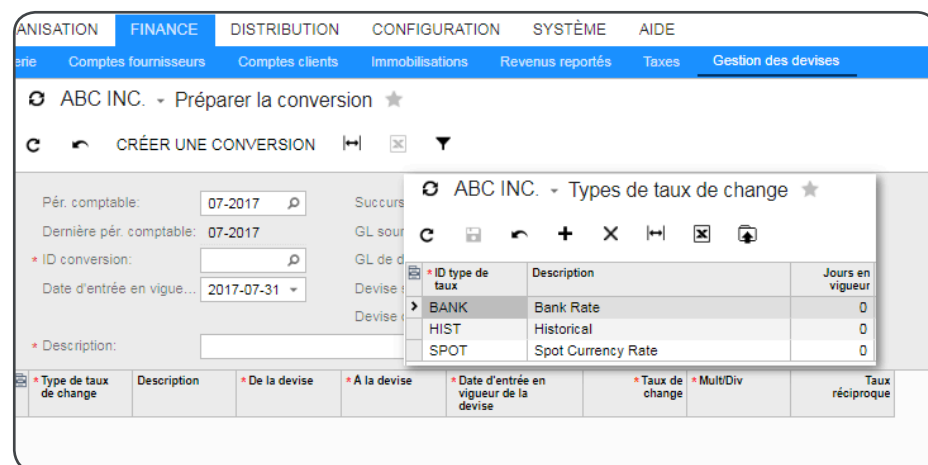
ANISATION FINANCE DISTRIBUTION CONFIGURATION SYSTÈME AIDE

erie Comptes fournisseurs Comptes clients Immobilisations Revenus reportés Taxes Gestion des devises

ABC INC. - Préparer la conversion

CRÉER UNE CONVERSION

Pér. comptable: 07-2017
Dernière pér. comptable: 07-2017
* ID conversion:
Date d'entrée en vigue... 2017-07-31
* Description:

Succurs
GL sour
GL de d
Devise
Devise

| * Type de taux de change | Description | * De la devise | * À la devise | * Date d'entrée en vigueur de la devise | * Taux de change | * Mult/Div | Taux réciproque |
|---|---|---|---|---|---|---|---|

ABC INC. - Types de taux de change

| * ID type de taux | Description | Jours en vigueur |
|---|---|---|
| BANK | Bank Rate | 0 |
| HIST | Historical | 0 |
| SPOT | Spot Currency Rate | 0 |